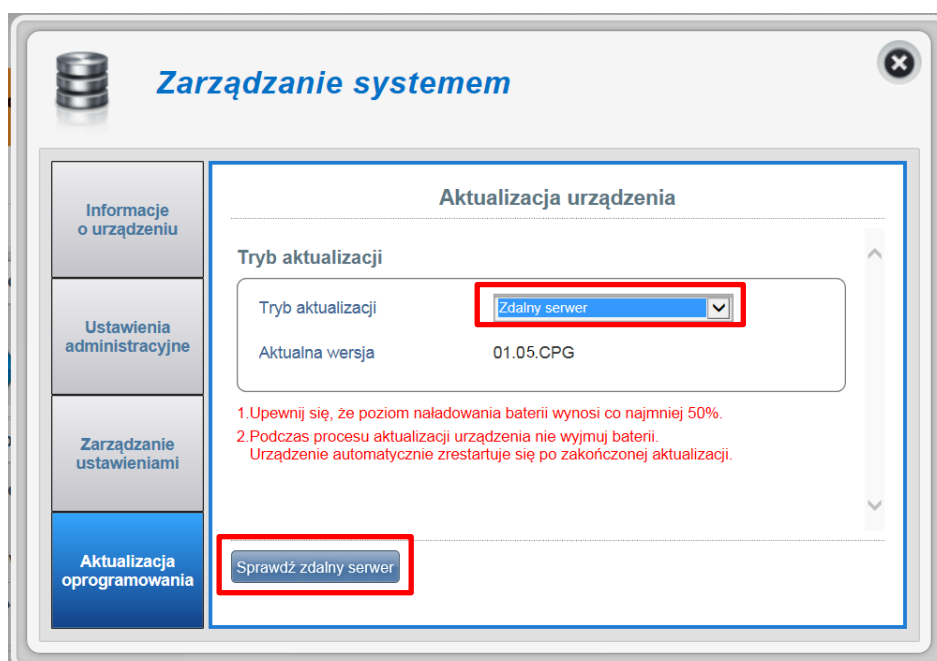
Zarządzanie systemem

Informacje o urządzeniu

Ustawienia administracyjne

Zarządzanie ustawieniami

Aktualizacja oprogramowania

Aktualizacja urządzenia

Tryb aktualizacji

Tryb aktualizacji | Zdalny serwer

Aktualna wersja | 01.05.CPG

1.Upewnij się, że poziom naładowania baterii wynosi co najmniej 50%.
2.Podczas procesu aktualizacji urządzenia nie wyjmuj baterii. Urządzenie automatycznie zrestartuje się po zakończonej aktualizacji.

Sprawdź zdalny serwer